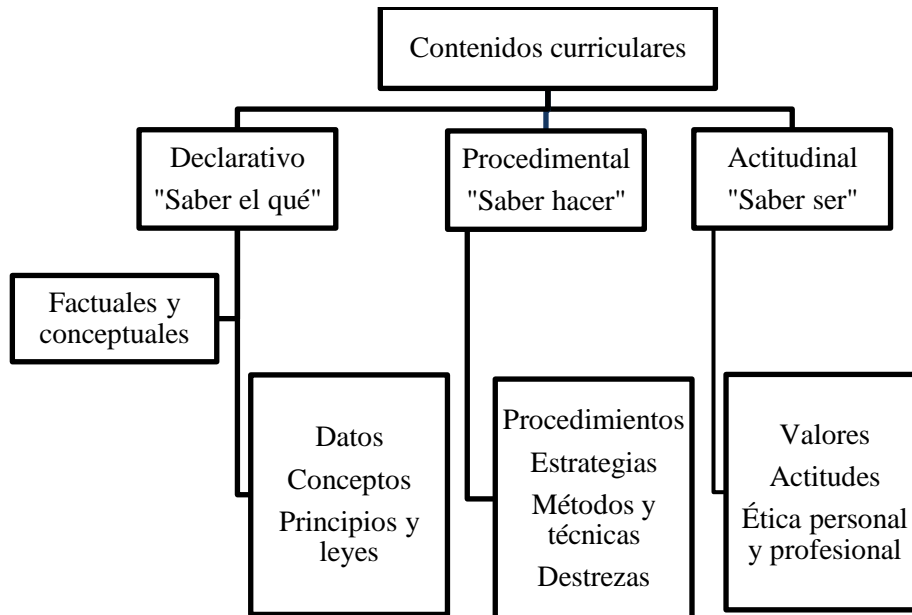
Contenidos curriculares

Declarativo
"Saber el qué"

Procedimental
"Saber hacer"

Actitudinal
"Saber ser"

Factuales y conceptuales

Datos
Conceptos
Principios y leyes

Procedimientos
Estrategias
Métodos y técnicas
Destrezas

Valores
Actitudes
Ética personal y profesional